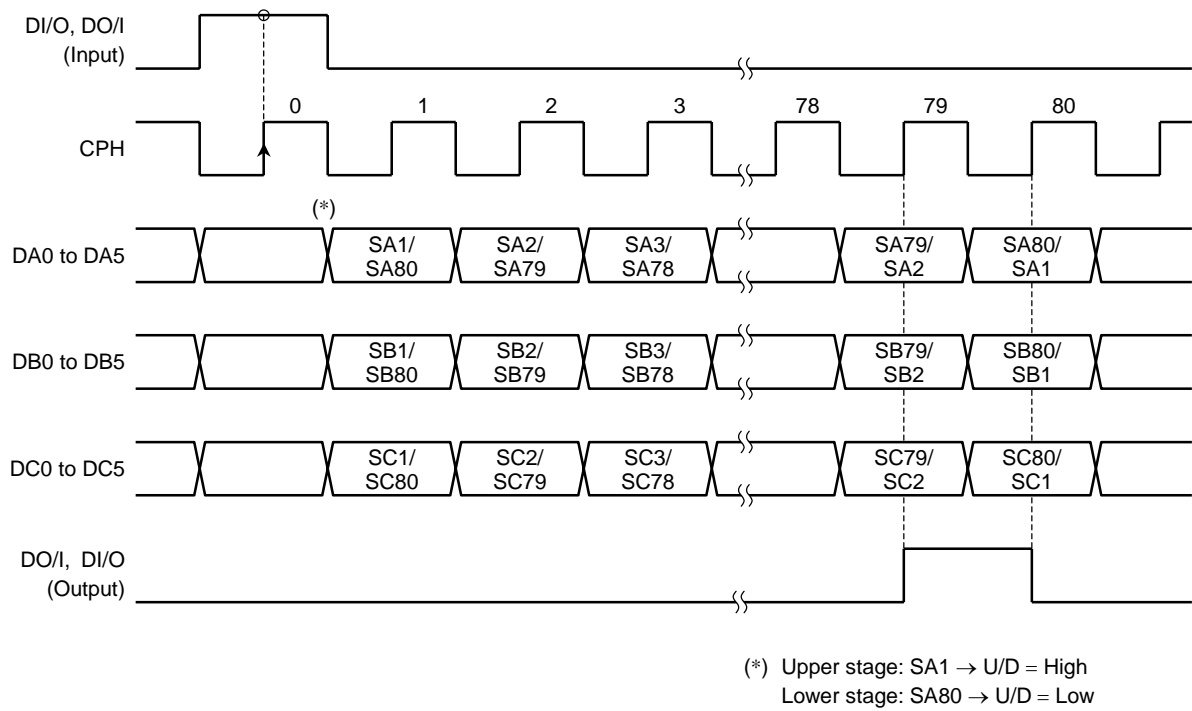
DI/O, DO/I
(Input)

0 1 2 3 78 79 80

CPH

(*)

DA0 to DA5

SA1/ SA80
SA2/ SA79
SA3/ SA78
SA79/ SA2
SA80/ SA1

DB0 to DB5

SB1/ SB80
SB2/ SB79
SB3/ SB78
SB79/ SB2
SB80/ SB1

DC0 to DC5

SC1/ SC80
SC2/ SC79
SC3/ SC78
SC79/ SC2
SC80/ SC1

DO/I, DI/O
(Output)

(*) Upper stage: SA1 $\rightarrow$ U/D = High
Lower stage: SA80 $\rightarrow$ U/D = Low